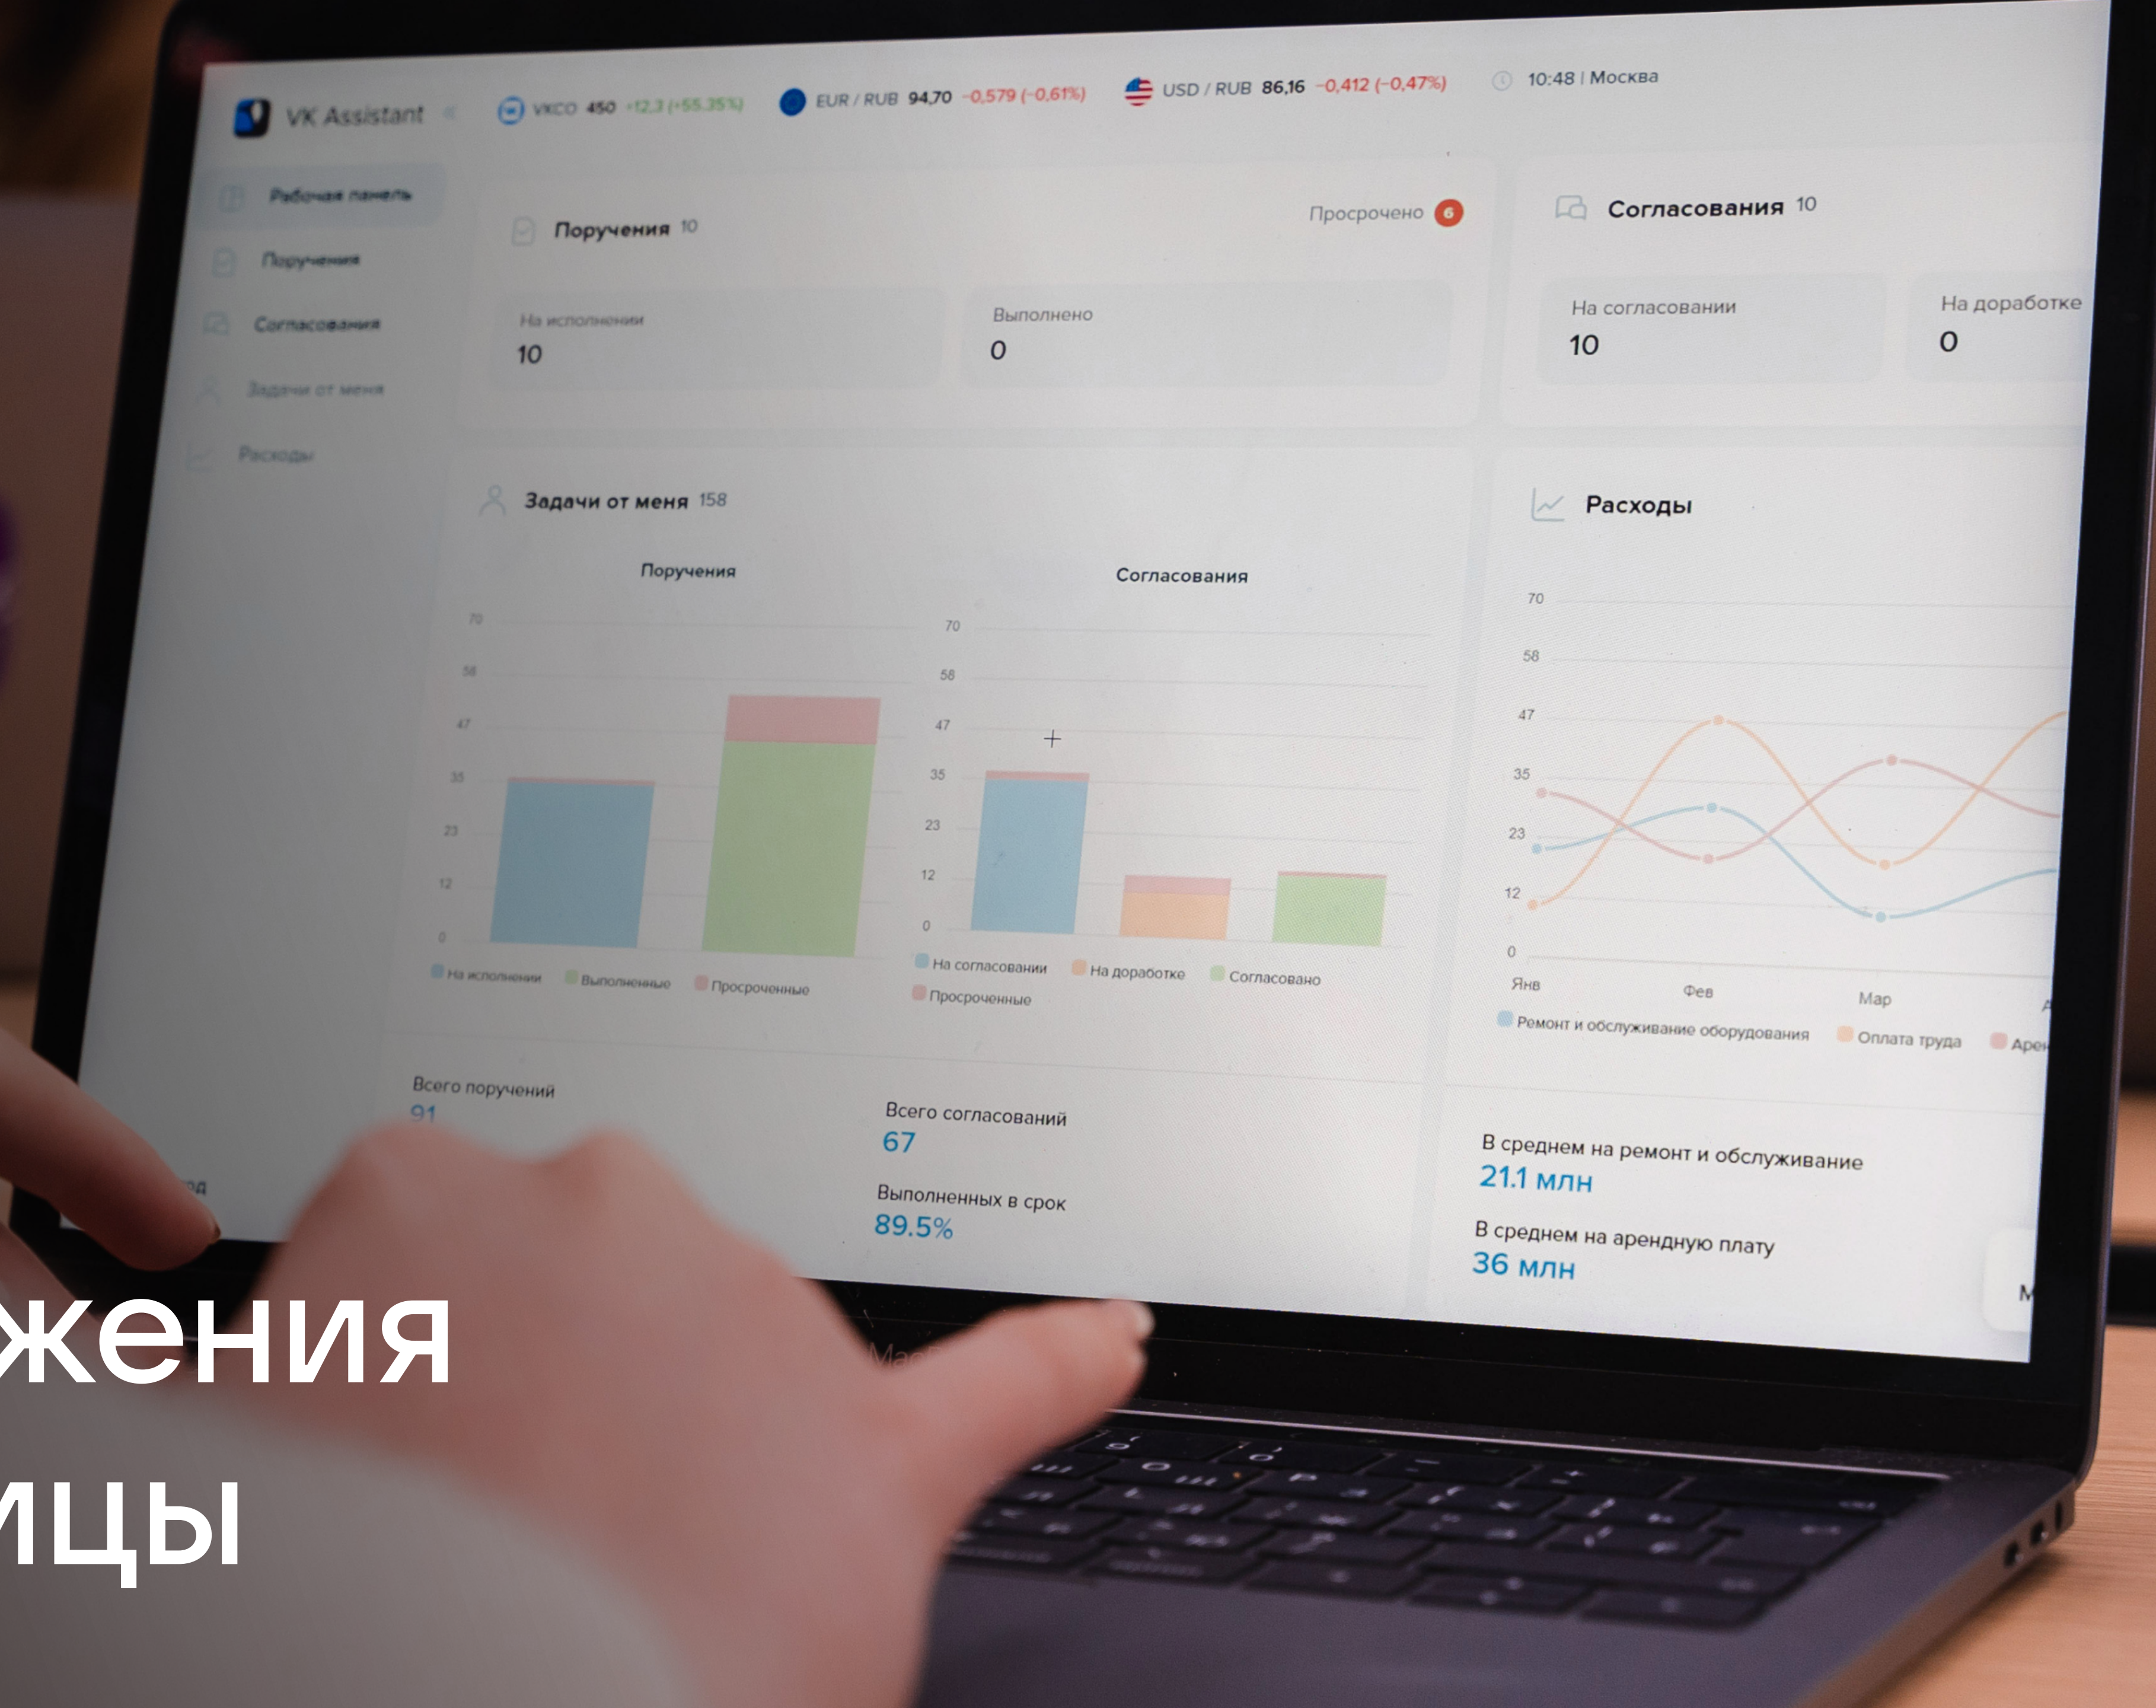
VK Assistant

VKCO 450 +12,3 (+55,35%)
EUR / RUB 94,70 -0,579 (-0,61%)
USD / RUB 86,16 -0,412 (-0,47%)
10:48 | Москва

Рабочая панель
Поручения
Согласования
Задачи от меня
Расходы

Поручения 10
Просрочено 6
На исполнении
10
Выполнено
0

Согласования 10
На согласовании
10
На доработке
0

Задачи от меня 158

Поручения
70
58
47
35
23
12
0
На исполнении
Выполненные
Просроченные

Согласования
70
58
47
35
23
12
0
На согласовании
На доработке
Согласовано
Просроченные

Расходы
70
58
47
35
23
12
0
Янв
Фев
Мар
Ремонт и обслуживание оборудования
Оплата труда
Арен

Всего поручений
91

Всего согласований
67
Выполненных в срок
89.5%

В среднем на ремонт и обслуживание
21.1 млн
В среднем на арендную плату
36 млн

жения
ицы